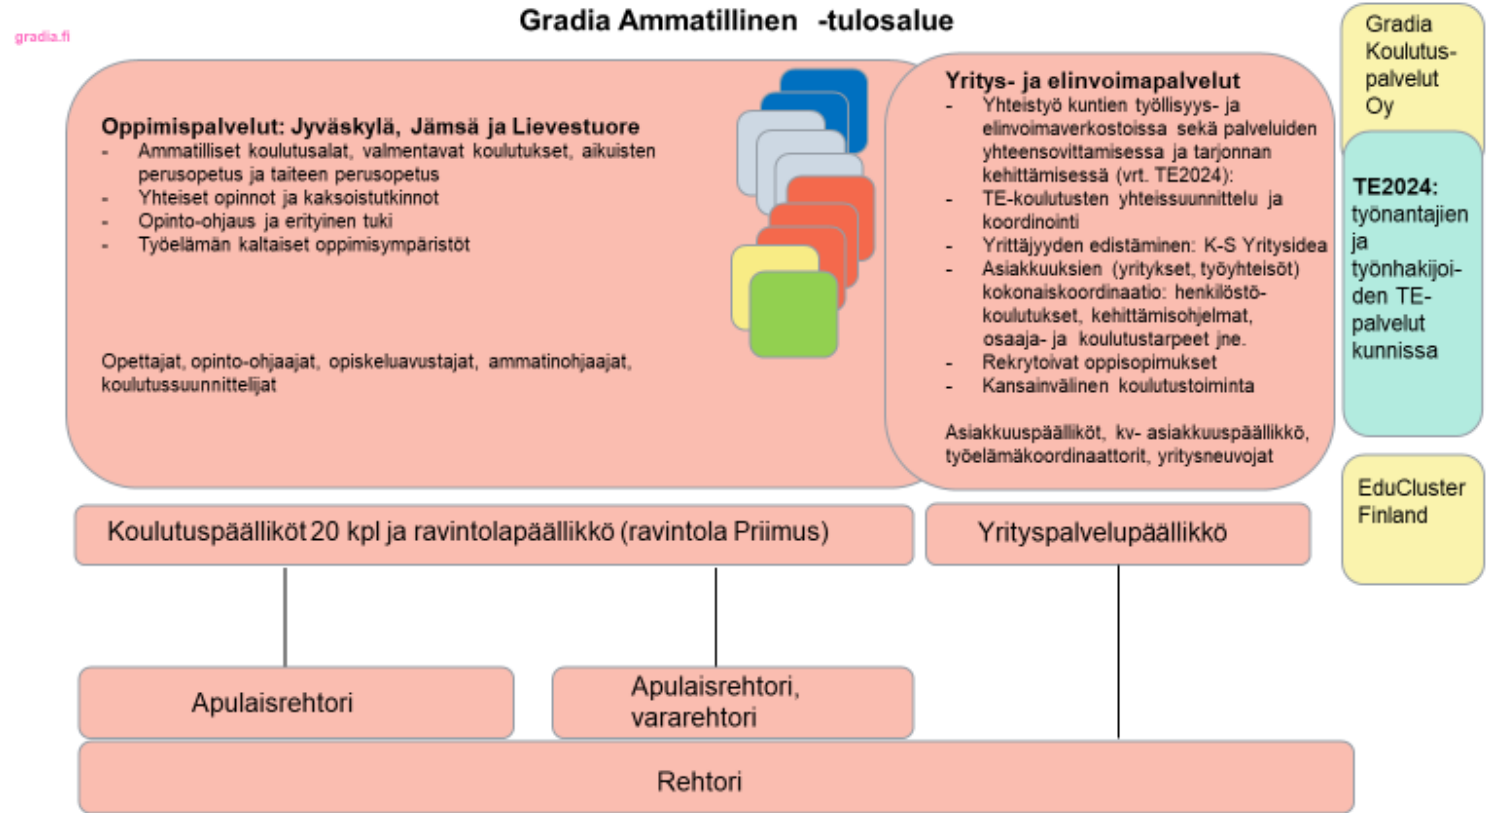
gradia.fi

Gradia Ammatillinen -tulosalue

Oppimispalvelut: Jyväskylä, Jämsä ja Lievestuore
- Ammatilliset koulutusalat, valmentavat koulutukset, aikuisten perusopetus ja taiteen perusopetus
- Yhteiset opinnot ja kaksoistutkinnot
- Opinto-ohjaus ja erityinen tuki
- Työelämän kaltaiset oppimisympäristöt

Opettajat, opinto-ohjaajat, opiskeluavustajat, ammatinohjaajat, koulutussuunnittelijat

Yritys- ja elinvoimapalvelut
- Yhteistyö kuntien työllisyys- ja elinvoimaverkostoissa sekä palveluiden yhteensovittamisessa ja tarjonnan kehittämisessä (vrt. TE2024):
- TE-koulutusten yhteissuunnittelu ja koordinointi
- Yrittäjyyden edistäminen: K-S Yritysidea
- Asiakkuuksien (yritykset, työyhteisöt) kokonaiskoordinaatio: henkilöstökoulutukset, kehittämisohjelmat, osaaja- ja koulutustarpeet jne.
- Rekrytoivat oppisopimukset
- Kansainvälinen koulutustoiminta

Asiakkuuspäälliköt, kv- asiakkuuspäällikkö, työelämäkoordinaattorit, yritysneuvojat

Gradia Koulutuspalvelut Oy

TE2024: työnantajien ja työnhakijoiden TE-palvelut kunnissa

EduCluster Finland

Koulutuspäälliköt 20 kpl ja ravintolapäällikkö (ravintola Priimus)

Yrityspalvelupäällikkö

Apulaisrehtori

Apulaisrehtori, vararehtori

Rehtori